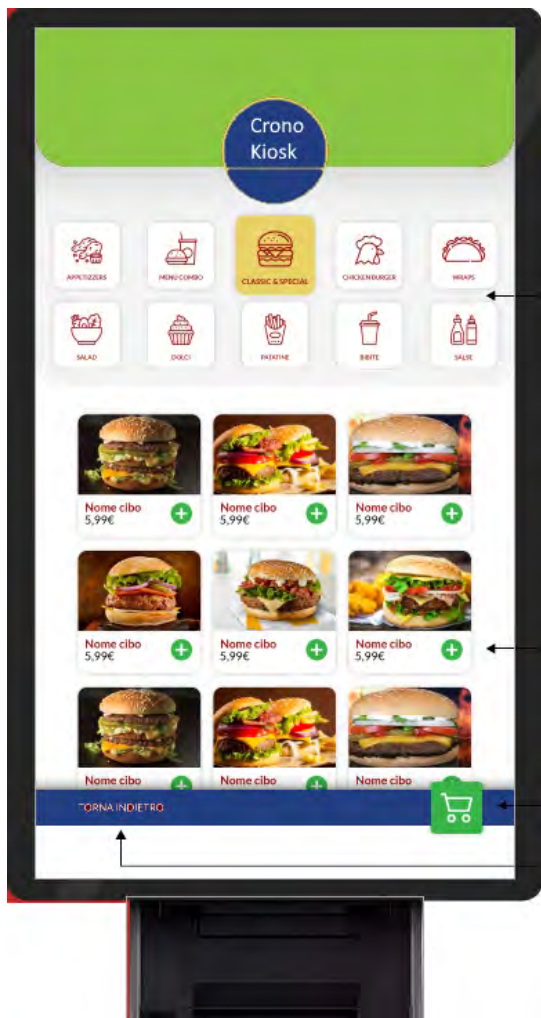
Crono Kiosk

APPETIZZERS
MENU COMBO
CLASSIC & SPECIAL
CHICKENBURGER
WRAPS
SALAD
DOLCI
PATATINE
BIBITE
SALSE

Nome cibo
5,99€

Nome cibo
5,99€

Nome cibo
5,99€

Nome cibo
5,99€

Nome cibo
5,99€

Nome cibo
5,99€

Nome cibo

Nome cibo

Nome cibo

TORNA INDIETRO